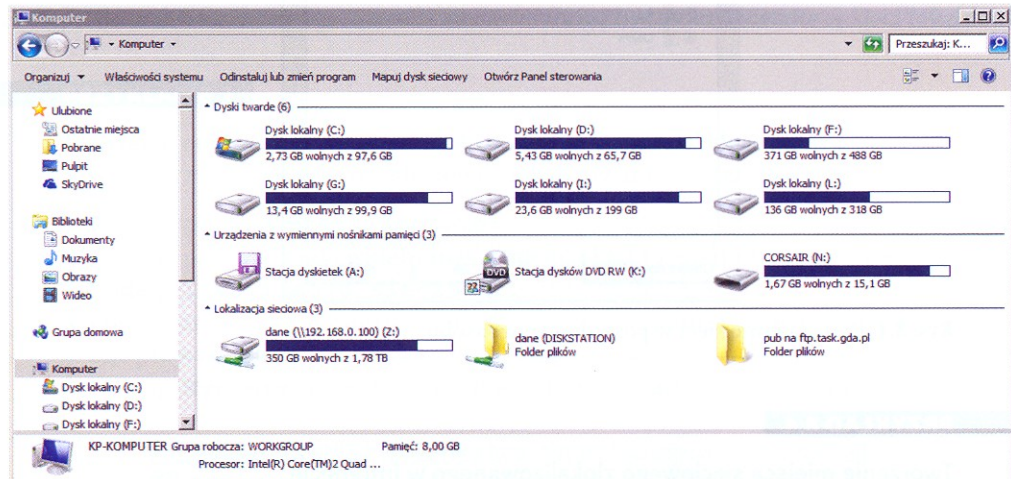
Komputer

Komputer ▸

Przeszukaj: K...

Organizuj ▾ Właściwości systemu Odinstaluj lub zmień program Mapuj dysk sieciowy Otwórz Panel sterowania

Ulubione
Ostatnie miejsca
Pobrane
Pulpit
SkyDrive

Biblioteki
Dokumenty
Muzyka
Obrazy
Wideo

Grupa domowa

Komputer
Dysk lokalny (C:)
Dysk lokalny (D:)
Dysk lokalny (F:)

Dyski twarde (6)

Dysk lokalny (C:)
2,73 GB wolnych z 97,6 GB

Dysk lokalny (D:)
5,43 GB wolnych z 65,7 GB

Dysk lokalny (F:)
371 GB wolnych z 488 GB

Dysk lokalny (G:)
13,4 GB wolnych z 99,9 GB

Dysk lokalny (I:)
23,6 GB wolnych z 199 GB

Dysk lokalny (L:)
136 GB wolnych z 318 GB

Urządzenia z wymiennymi nośnikami pamięci (3)

Stacja dyskietek (A:)

Stacja dysków DVD RW (K:)

CORSAIR (N:)
1,67 GB wolnych z 15,1 GB

Lokalizacja sieciowa (3)

dane (\\192.168.0.100) (Z:)
350 GB wolnych z 1,78 TB

dane (DISKSTATION)
Folder plików

pub na ftp.task.gda.pl
Folder plików

KP-KOMPUTER Grupa robocza: WORKGROUP Pamięć: 8,00 GB
Procesor: Intel(R) Core(TM)2 Quad ...